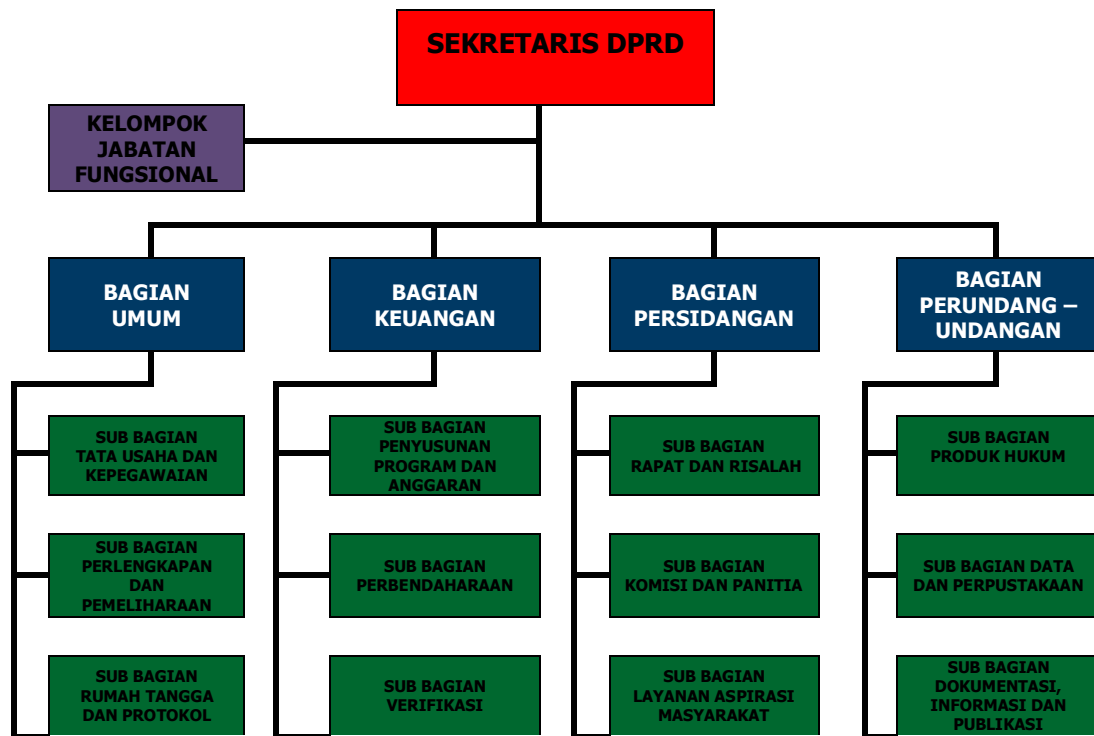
SEKRETARIS DPRD

KELOMPOK JABATAN FUNGSIONAL

BAGIAN UMUM

BAGIAN KEUANGAN

BAGIAN PERSIDANGAN

BAGIAN PERUNDANG – UNDANGAN

SUB BAGIAN TATA USAHA DAN KEPEGAWAIAN

SUB BAGIAN PERLENGKAPAN DAN PEMELIHARAAN

SUB BAGIAN RUMAH TANGGA DAN PROTOKOL

SUB BAGIAN PENYUSUNAN PROGRAM DAN ANGGARAN

SUB BAGIAN PERBENDAHARAAN

SUB BAGIAN VERIFIKASI

SUB BAGIAN RAPAT DAN RISALAH

SUB BAGIAN KOMISI DAN PANITIA

SUB BAGIAN LAYANAN ASPIRASI MASYARAKAT

SUB BAGIAN PRODUK HUKUM

SUB BAGIAN DATA DAN PERPUSTAKAAN

SUB BAGIAN DOKUMENTASI, INFORMASI DAN PUBLIKASI